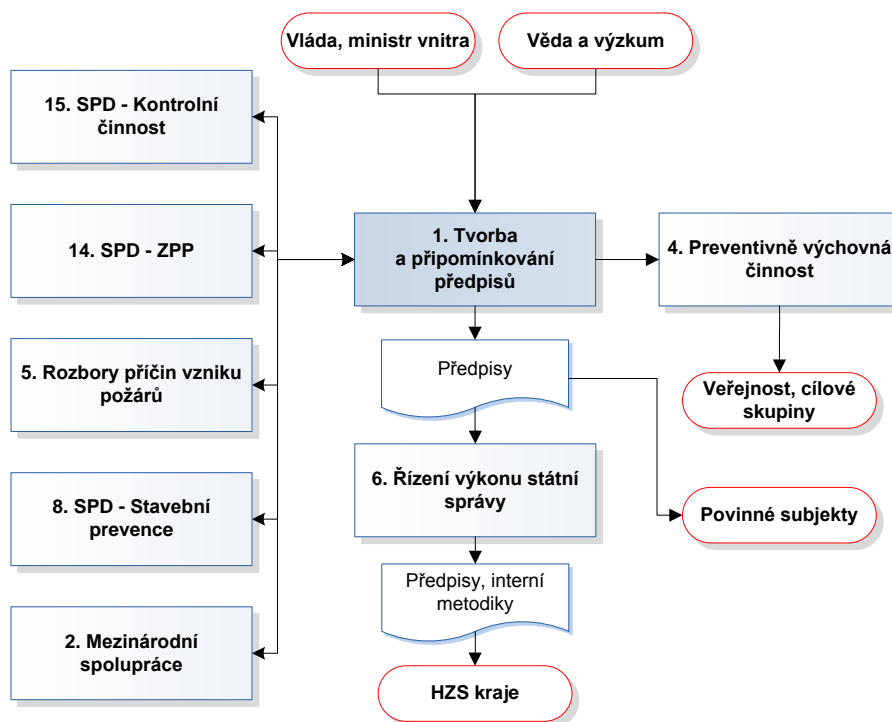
Vláda, ministr vnitra

Věda a výzkum

15. SPD - Kontrolní činnost

14. SPD - ZPP

1. Tvorba a připomínkování předpisů

4. Preventivně výchovná činnost

Předpisy

Veřejnost, cílové skupiny

5. Rozbory příčin vzniku požárů

6. Řízení výkonu státní správy

8. SPD - Stavební prevence

Povinné subjekty

Předpisy, interní metodiky

2. Mezinárodní spolupráce

HZS kraje